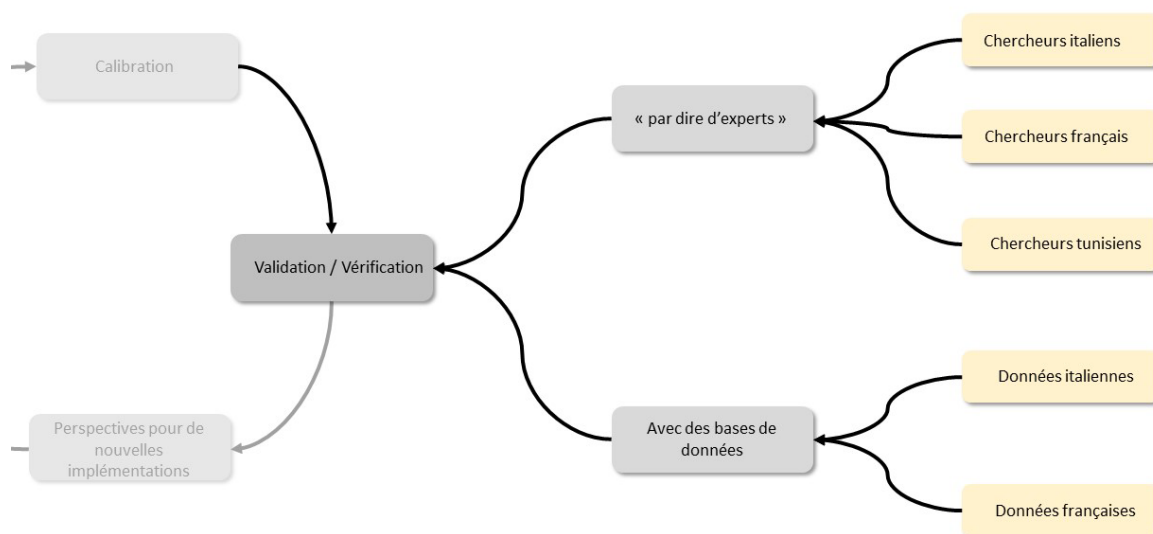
Calibration

Validation / Vérification

Perspectives pour de nouvelles implémentations

« par dire d'experts »

Avec des bases de données

Chercheurs italiens

Chercheurs français

Chercheurs tunisiens

Données italiennes

Données françaises